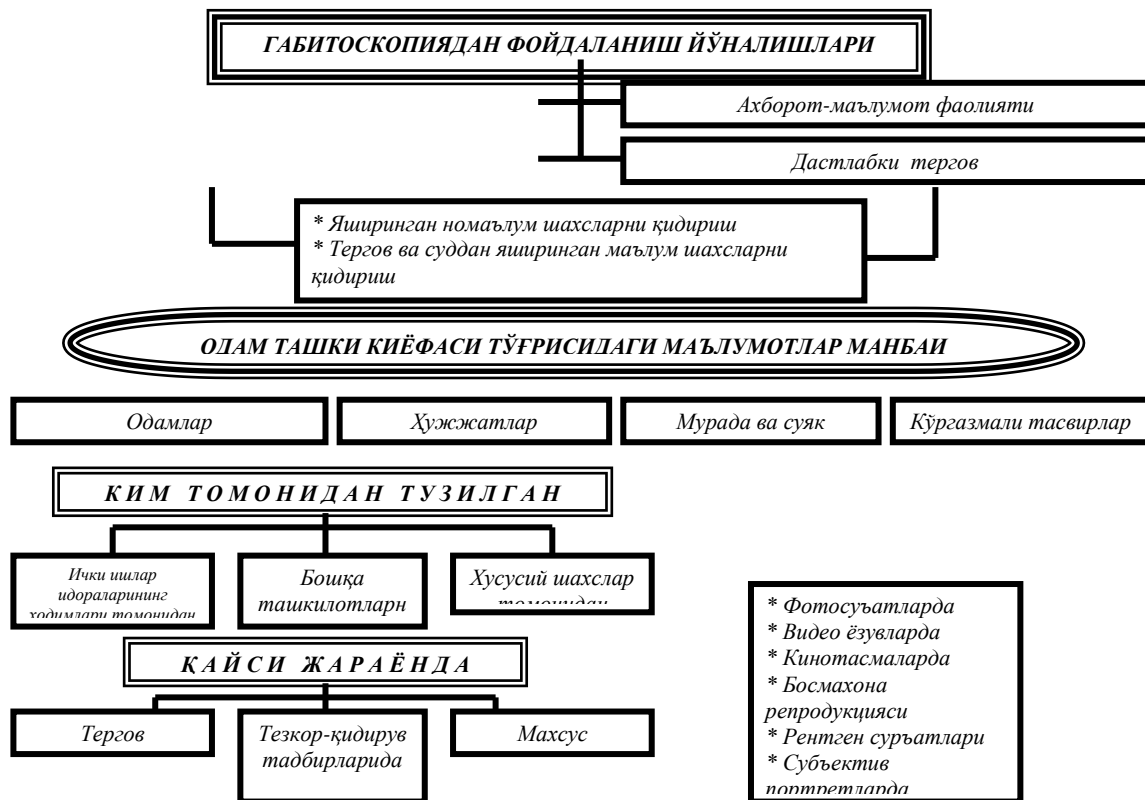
ГАБИТОСКОПИЯДАН ФОЙДАЛАНИШ ЙЎНАЛИШЛАРИ

Ахборот-маълумот фаолияти

Дастлабки тергов

* Яширинган номаълум шахсларни қидириш
* Тергов ва суддан яширинган маълум шахсларни қидириш

ОДАМ ТАШКИ КИЁФАСИ ТЎҒРИСИДАГИ МАЪЛУМОТЛАР МАНБАИ

Одамлар

Ҳужжатлар

Мурада ва суяк

Кўргазмали тасвирлар

К И М  Т О М О Н И Д А Н  Т У З И Л Г А Н

Ички ишлар идораларининг ходимлари томонидан

Бошқа ташкилотларн

Хусусий шахслар томонидан

Қ А Й С И  Ж А Р А Ё Н Д А

Тергов

Тезкор-қидирув тадбирларида

Махсус

* Фотосуъатларда
* Видео ёзувларда
* Кинотасмаларда
* Босмахона репродукцияси
* Рентген суръатлари
* Субъектив портретларда